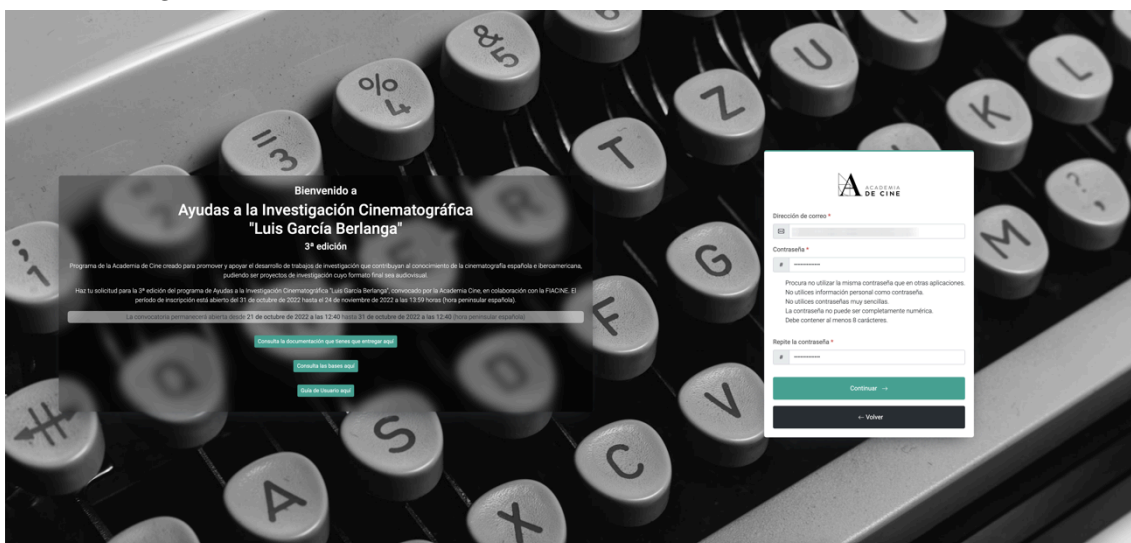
Bienvenido a

Ayudas a la Investigación Cinematográfica "Luis García Berlanga"

3ª edición

Programa de la Academia de Cine creado para promover y apoyar el desarrollo de trabajos de investigación que contribuyan al conocimiento de la cinematografía española e iberoamericana, pudiendo ser proyectos de investigación cuyo formato final sea audiovisual.

Haz tu solicitud para la 3ª edición del programa de Ayudas a la Investigación Cinematográfica "Luis García Berlanga", convocado por la Academia Cine, en colaboración con la FIACINE. El periodo de inscripción está abierto del 31 de octubre de 2022 hasta el 24 de noviembre de 2022 a las 13:59 horas (hora peninsular española).

La convocatoria permanecerá abierta desde 21 de octubre de 2022 a las 12:40 hasta 31 de octubre de 2022 a las 12:40 (hora peninsular española)

Consulta la documentación que tienes que entregar aquí

Consulta las bases aquí

Guía de Usuario aquí

ACADEMIA DE CINE

Dirección de correo *

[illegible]

Contraseña *

••••••••••

Procura no utilizar la misma contraseña que en otras aplicaciones.
No utilices información personal como contraseña.
No utilices contraseñas muy sencillas.
La contraseña no puede ser completamente numérica.
Debe contener al menos 8 caracteres.

Repite la contraseña *

••••••••••

Continuar →

← Volver